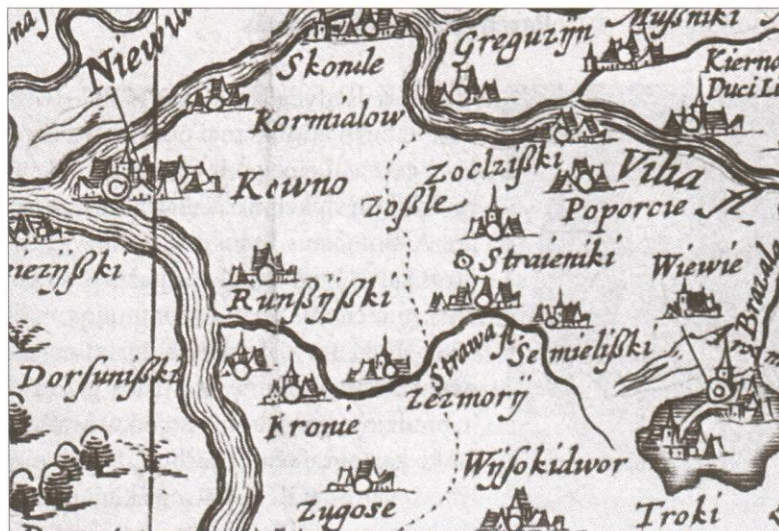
Niewia
Skonile
Greguzijn
Myßniki
Kierno
Duci Li
Rormialow
Kewno
Zoclziſki
Vilia
Zoſsle
Poporcie
Straieniki
Wiewie
ierzijſki
Runßijſki
Strawa fl.
Semieliſki
Brzala
Dorſuniſki
Zezmorij
Kronie
Wijſokidwor
Zygose
Troki